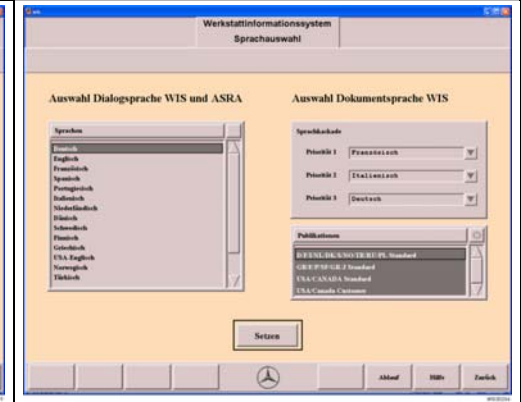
Werkstattinformationssystem
Sprachauswahl

Auswahl Dialogsprache WIS und ASRA

Sprachen
Deutsch
Englisch
Französisch
Spanisch
Portugiesisch
Italienisch
Niederländisch
Dänisch
Schwedisch
Finnisch
Griechisch
USA Englisch
Norwegisch
Türkisch

Auswahl Dokumentsprache WIS

Sprachkaskade
Priorität 1 Französisch
Priorität 2 Italienisch
Priorität 3 Deutsch

Publikationen
D/ES/NL/DK/S/SO/TR/EU/PL Standard
GR/E/P/SF/GB/J Standard
USA/CANADA Standard
USA/Canada Customer

Setzen

Ablauf Hilfe Zurück